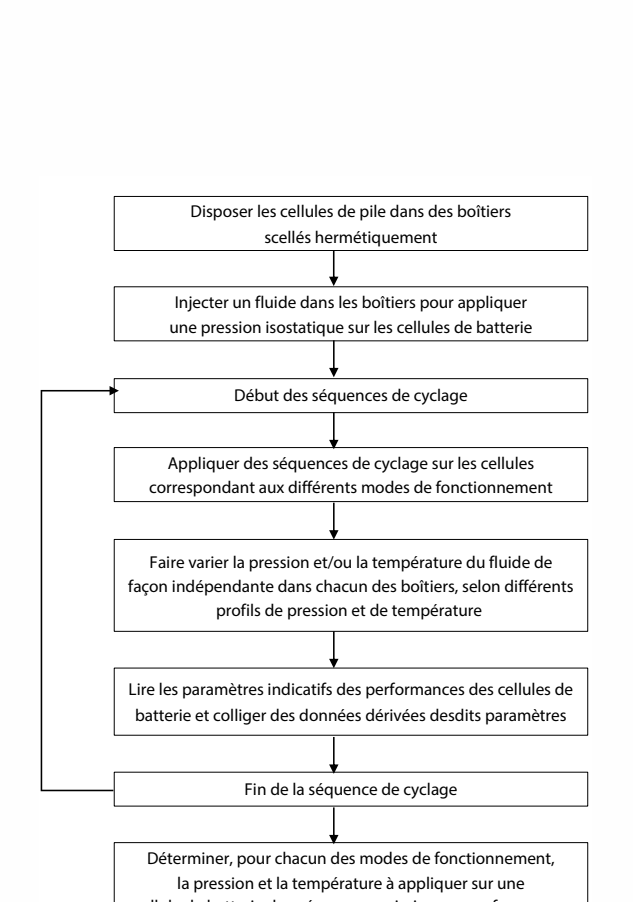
Disposer les cellules de pile dans des boîtiers scellés hermétiquement

Injecter un fluide dans les boîtiers pour appliquer une pression isostatique sur les cellules de batterie

Début des séquences de cyclage

Appliquer des séquences de cyclage sur les cellules correspondant aux différents modes de fonctionnement

Faire varier la pression et/ou la température du fluide de façon indépendante dans chacun des boîtiers, selon différents profils de pression et de température

Lire les paramètres indicatifs des performances des cellules de batterie et colliger des données dérivées desdits paramètres

Fin de la séquence de cyclage

Déterminer, pour chacun des modes de fonctionnement, la pression et la température à appliquer sur une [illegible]